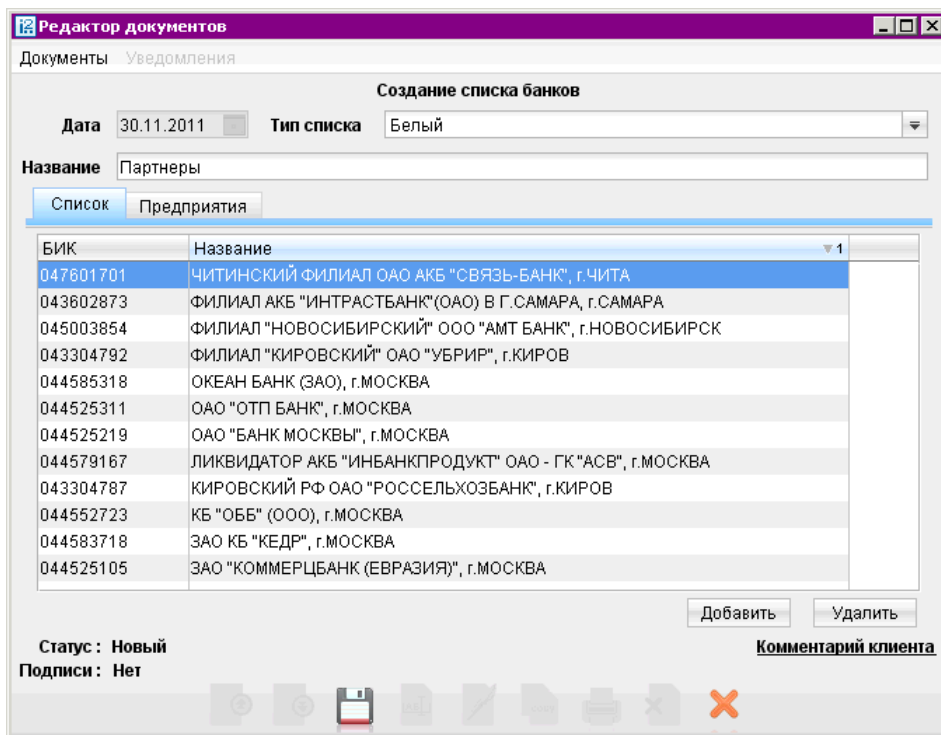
Редактор документов

Документы Уведомления

Создание списка банков

Дата 30.11.2011 Тип списка Белый

Название Партнеры

Список Предприятия

| БИК | Название ▼1 |
|---|---|
| 047601701 | ЧИТИНСКИЙ ФИЛИАЛ ОАО АКБ "СВЯЗЬ-БАНК", г.ЧИТА |
| 043602873 | ФИЛИАЛ АКБ "ИНТРАСТБАНК"(ОАО) В Г.САМАРА, г.САМАРА |
| 045003854 | ФИЛИАЛ "НОВОСИБИРСКИЙ" ООО "АМТ БАНК", г.НОВОСИБИРСК |
| 043304792 | ФИЛИАЛ "КИРОВСКИЙ" ОАО "УБРИР", г.КИРОВ |
| 044585318 | ОКЕАН БАНК (ЗАО), г.МОСКВА |
| 044525311 | ОАО "ОТП БАНК", г.МОСКВА |
| 044525219 | ОАО "БАНК МОСКВЫ", г.МОСКВА |
| 044579167 | ЛИКВИДАТОР АКБ "ИНБАНКПРОДУКТ" ОАО - ГК "АСВ", г.МОСКВА |
| 043304787 | КИРОВСКИЙ РФ ОАО "РОССЕЛЬХОЗБАНК", г.КИРОВ |
| 044552723 | КБ "ОББ" (ООО), г.МОСКВА |
| 044583718 | ЗАО КБ "КЕДР", г.МОСКВА |
| 044525105 | ЗАО "КОММЕРЦБАНК (ЕВРАЗИЯ)", г.МОСКВА |

Добавить Удалить

Статус : Новый
Подписи : Нет

Комментарий клиента